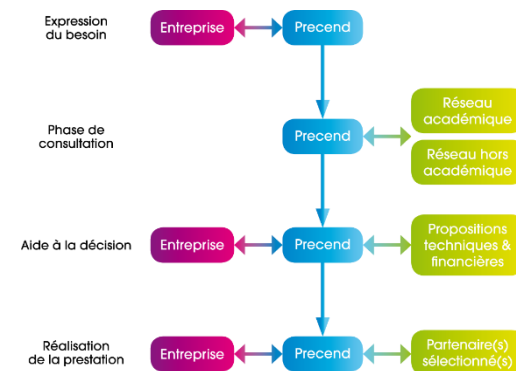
Expression du besoin

Entreprise

Precend

Phase de consultation

Precend

Réseau académique

Réseau hors académique

Aide à la décision

Entreprise

Precend

Propositions techniques & financières

Réalisation de la prestation

Entreprise

Precend

Partenaire(s) sélectionné(s)